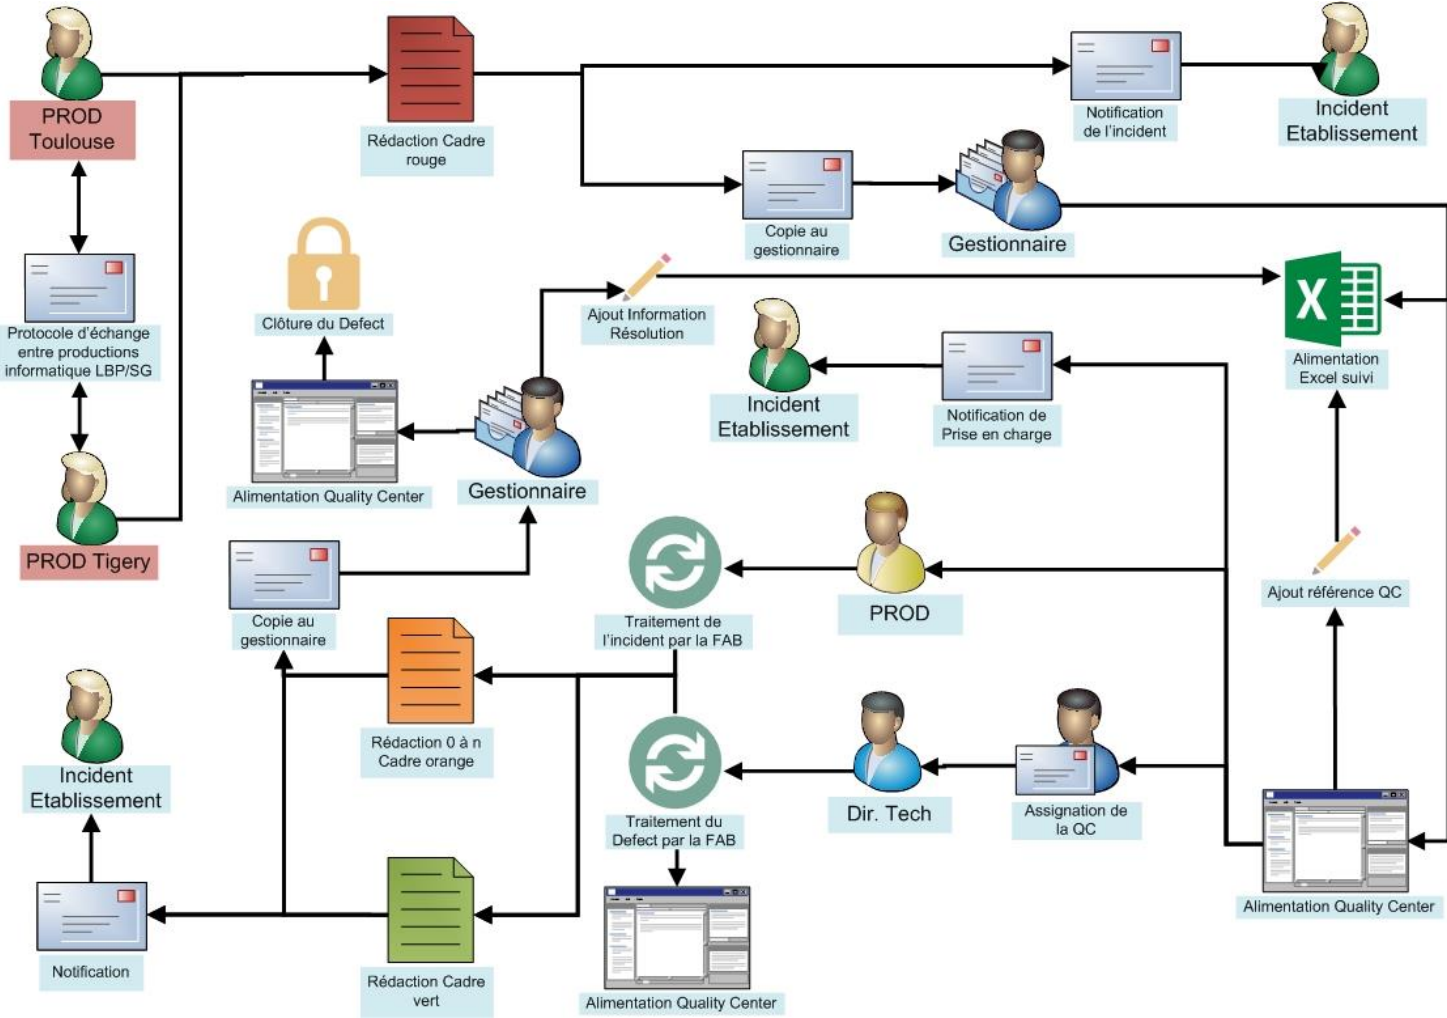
PROD Toulouse

Rédaction Cadre rouge

Notification de l'incident

Incident Etablissement

Copie au gestionnaire

Gestionnaire

Protocole d'échange entre productions informatique LBP/SG

Clôture du Defect

Ajout Information Résolution

Alimentation Excel suivi

Incident Etablissement

Notification de Prise en charge

Alimentation Quality Center

Gestionnaire

PROD Tigery

Copie au gestionnaire

Traitement de l'incident par la FAB

PROD

Ajout référence QC

Rédaction 0 à n Cadre orange

Incident Etablissement

Traitement du Defect par la FAB

Dir. Tech

Assignation de la QC

Alimentation Quality Center

Notification

Rédaction Cadre vert

Alimentation Quality Center